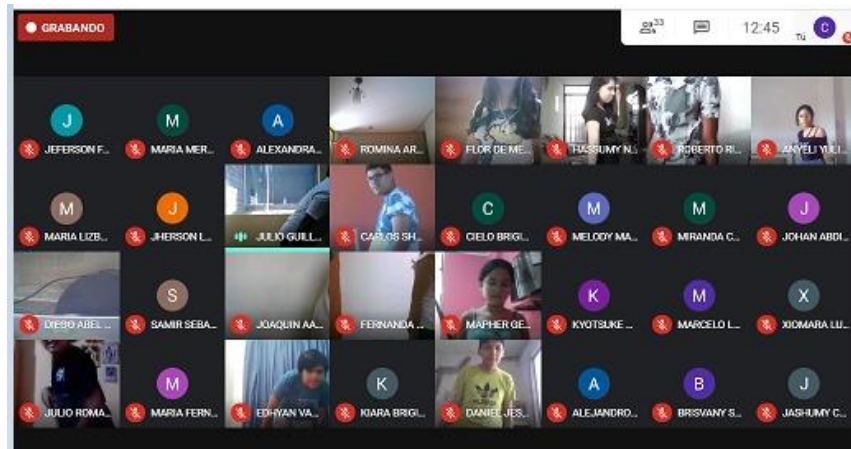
GRABANDO

33

12:45

TÚ

C

J
JEFERSON F...

M
MARIA MER...

A
ALEXANDRA...

ROMINA AR...

FLOR DE ME...

HASSUMY N...

ROBERTO RI...

ANYELI YULI...

M
MARIA LIZB...

J
JHERSON L...

JULIO GUILL...

CARLOS SH...

C
CIELO BRIGI...

M
MELODY MA...

M
MIRANDA C...

J
JOHAN ABDI...

DIEGO ABEL ...

S
SAMIR SEBA...

JOAQUIN AA...

FERNANDA ...

MAPHER GE...

K
KYOTSUKE ...

M
MARCELO L...

X
XIOMARA LU...

JULIO ROMA...

M
MARIA FERN...

EDHYAN VA...

K
KIARA BRIGI...

DANIEL JES...

A
ALEJANDRO...

B
BRISVANY S...

J
JASHUMY C...